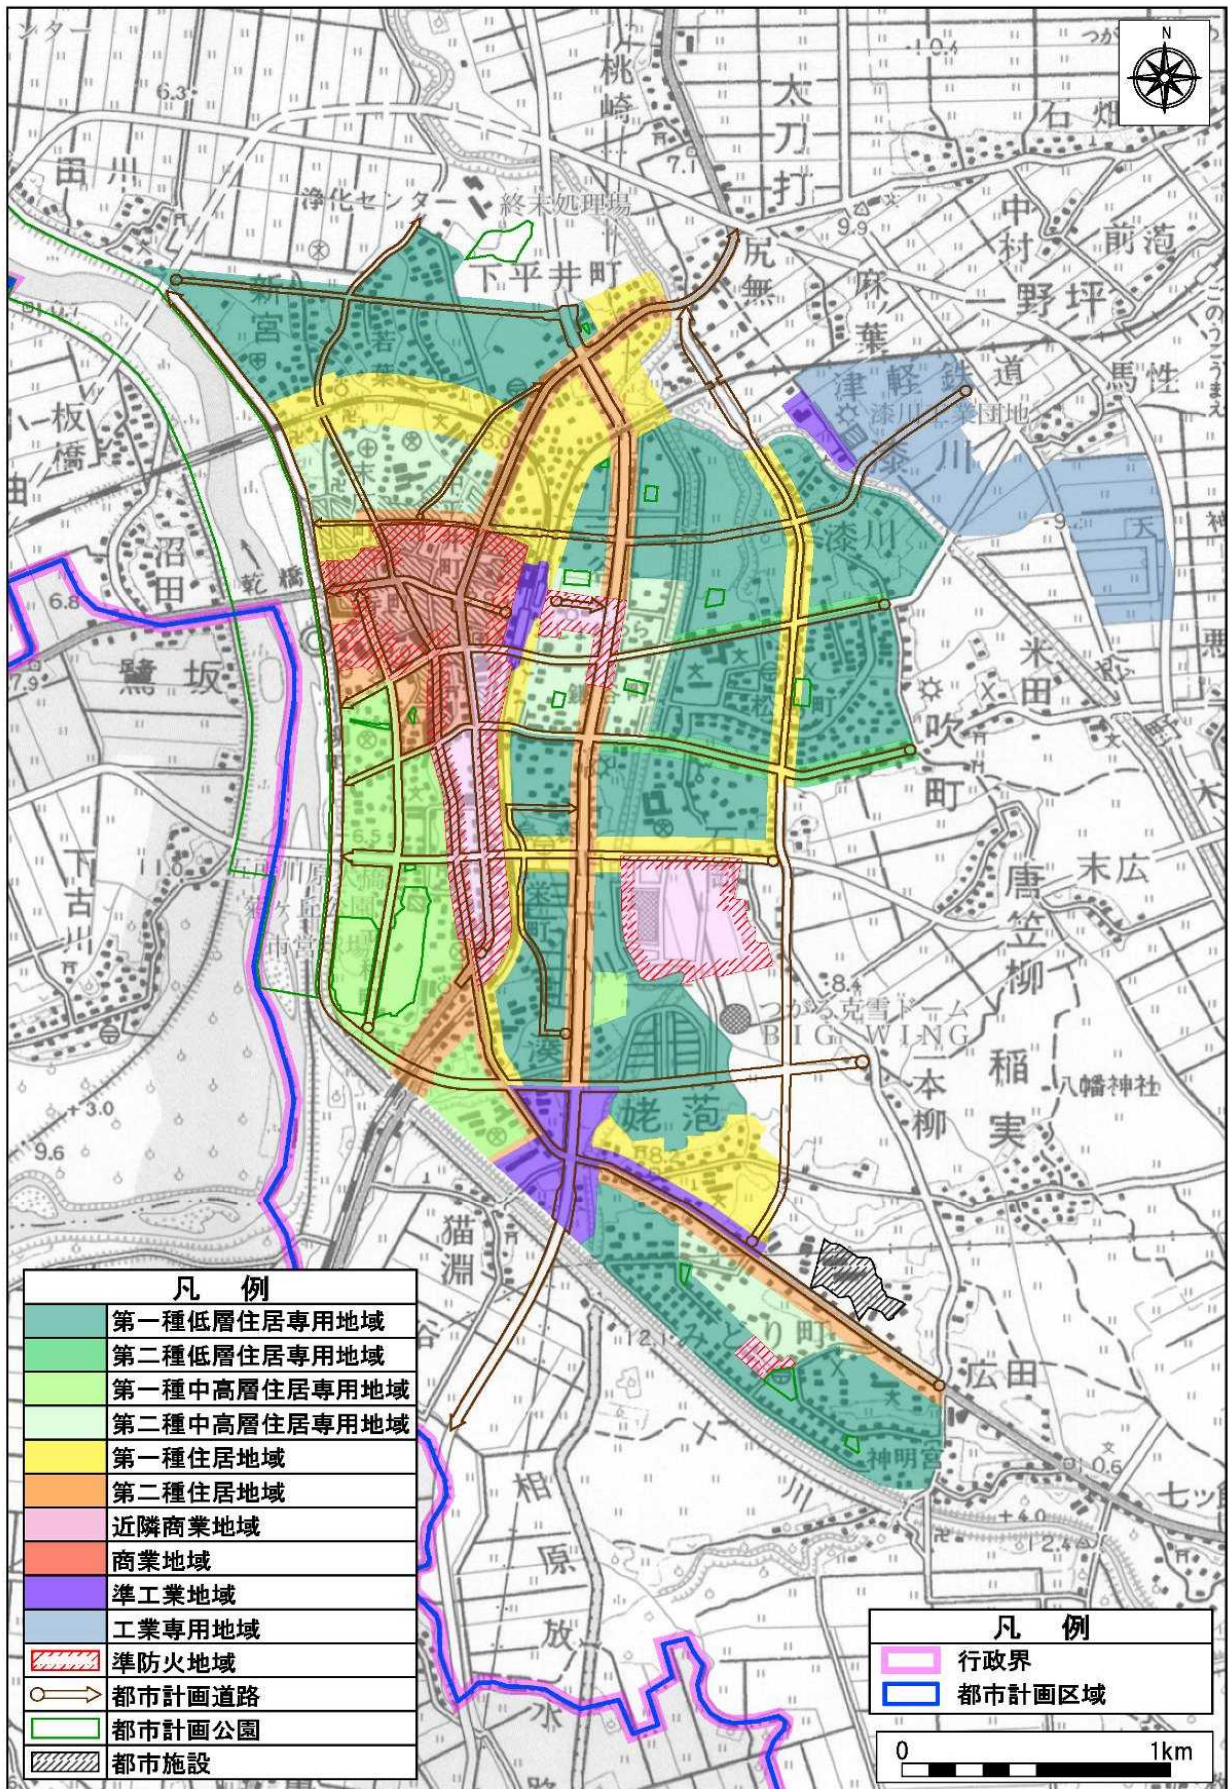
N

ンター
6.3
桃
崎
太
刀
打
石
畑
10.4
つが
7.1
9.9
中
村
前
滝
一
野
坪
田
川
浄化センター
終末処理場
下平井町
尻
無
麻
葉
新
宮
若
葉
津
軽
鉄
道
馬
性
漆川工業団地
漆
川
板
橋
沼
田
乾橋
漆川
鷺
坂
6.8
7.9
米
田
吹
町
唐
笠
柳
末広
下
古
川
川原
雪ヶ岳公園
市営球場
つがる克雪ドーム
BIG WING
8.4
一本
柳
稲
実
八幡神社
姥
萢
8.2
猫
淵
3.0
9.6
12.1
みどり町
広田
神明宮
相
原
放
七ツ
0.6
12.4

凡　例
第一種低層住居専用地域
第二種低層住居専用地域
第一種中高層住居専用地域
第二種中高層住居専用地域
第一種住居地域
第二種住居地域
近隣商業地域
商業地域
準工業地域
工業専用地域
準防火地域
都市計画道路
都市計画公園
都市施設

凡　例
行政界
都市計画区域

0
1km